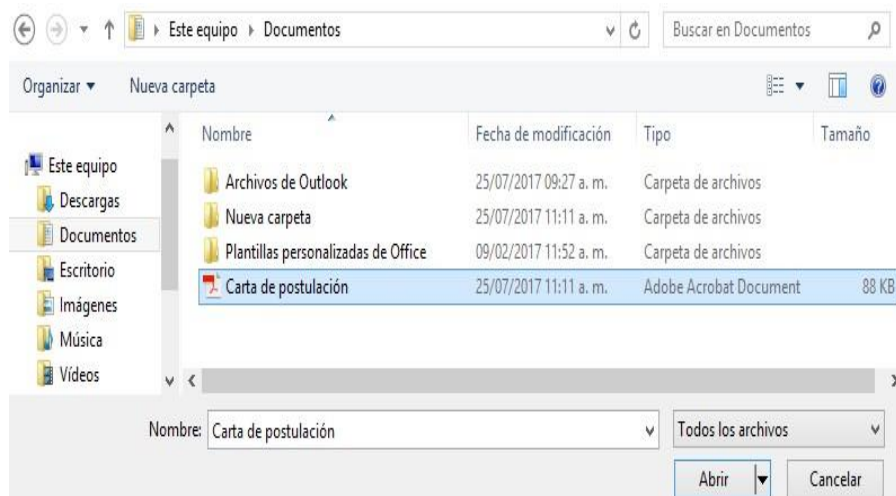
Este equipo › Documentos

Buscar en Documentos

Organizar ▾ Nueva carpeta

Este equipo
Descargas
Documentos
Escritorio
Imágenes
Música
Vídeos

| Nombre | Fecha de modificación | Tipo | Tamaño |
|---|---|---|---|
| Archivos de Outlook | 25/07/2017 09:27 a. m. | Carpeta de archivos | |
| Nueva carpeta | 25/07/2017 11:11 a. m. | Carpeta de archivos | |
| Plantillas personalizadas de Office | 09/02/2017 11:52 a. m. | Carpeta de archivos | |
| Carta de postulación | 25/07/2017 11:11 a. m. | Adobe Acrobat Document | 88 KB |

Nombre: Carta de postulación

Todos los archivos

Abrir

Cancelar